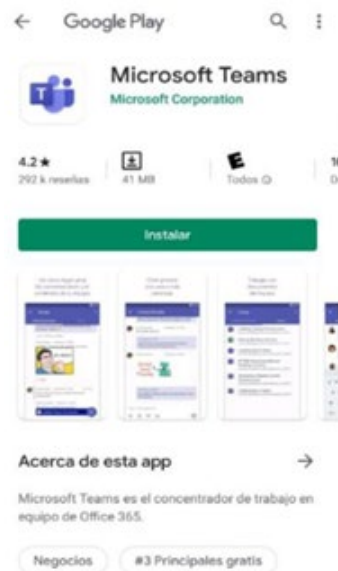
Google Play

Microsoft Teams
Microsoft Corporation

4.2 ★
292 k reseñas

41 MB

E
Todos ⓘ

1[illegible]
D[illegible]

Instalar

Acerca de esta app →

Microsoft Teams es el concentrador de trabajo en equipo de Office 365.

Negocios
#3 Principales gratis